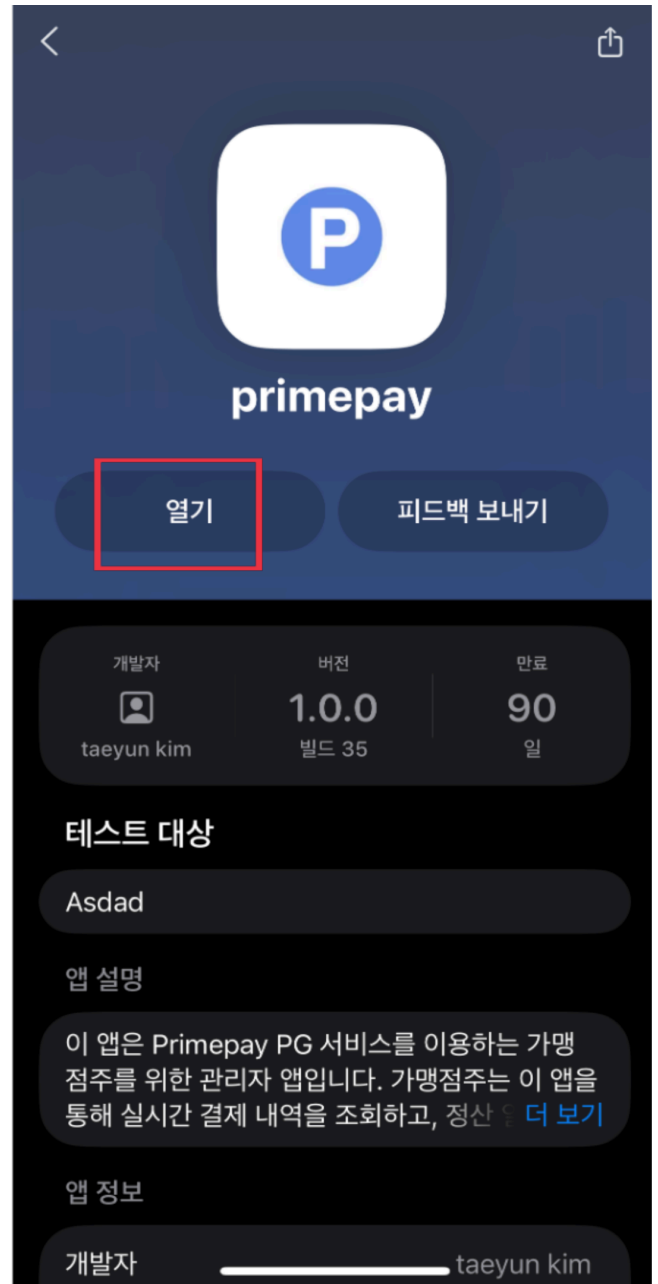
primepay

열기

피드백 보내기

| 개발자 | 버전 | 만료 |
|---|---|---|
| taeyun kim | 1.0.0 | 90 |
| | 빌드 35 | 일 |

테스트 대상

Asdad

앱 설명

이 앱은 Primepay PG 서비스를 이용하는 가맹점주를 위한 관리자 앱입니다. 가맹점주는 이 앱을 통해 실시간 결제 내역을 조회하고, 정산 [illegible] 더 보기

앱 정보

개발자 taeyun kim